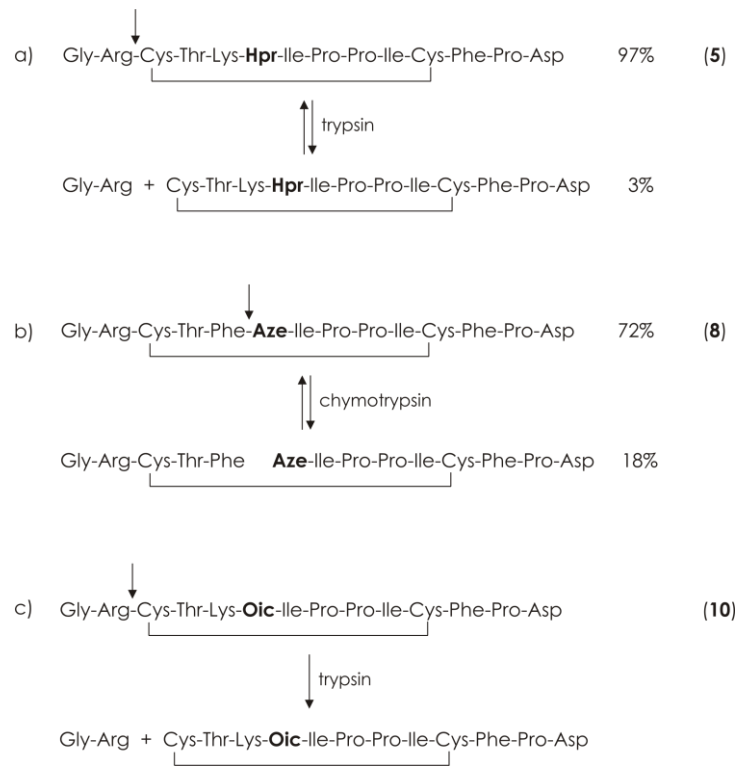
a) Gly-Arg-Cys-Thr-Lys-**Hpr**-Ile-Pro-Pro-Ile-Cys-Phe-Pro-Asp 97% (**5**)

trypsin

Gly-Arg + Cys-Thr-Lys-**Hpr**-Ile-Pro-Pro-Ile-Cys-Phe-Pro-Asp 3%

b) Gly-Arg-Cys-Thr-Phe-**Aze**-Ile-Pro-Pro-Ile-Cys-Phe-Pro-Asp 72% (**8**)

chymotrypsin

Gly-Arg-Cys-Thr-Phe **Aze**-Ile-Pro-Pro-Ile-Cys-Phe-Pro-Asp 18%

c) Gly-Arg-Cys-Thr-Lys-**Oic**-Ile-Pro-Pro-Ile-Cys-Phe-Pro-Asp (**10**)

trypsin

Gly-Arg + Cys-Thr-Lys-**Oic**-Ile-Pro-Pro-Ile-Cys-Phe-Pro-Asp